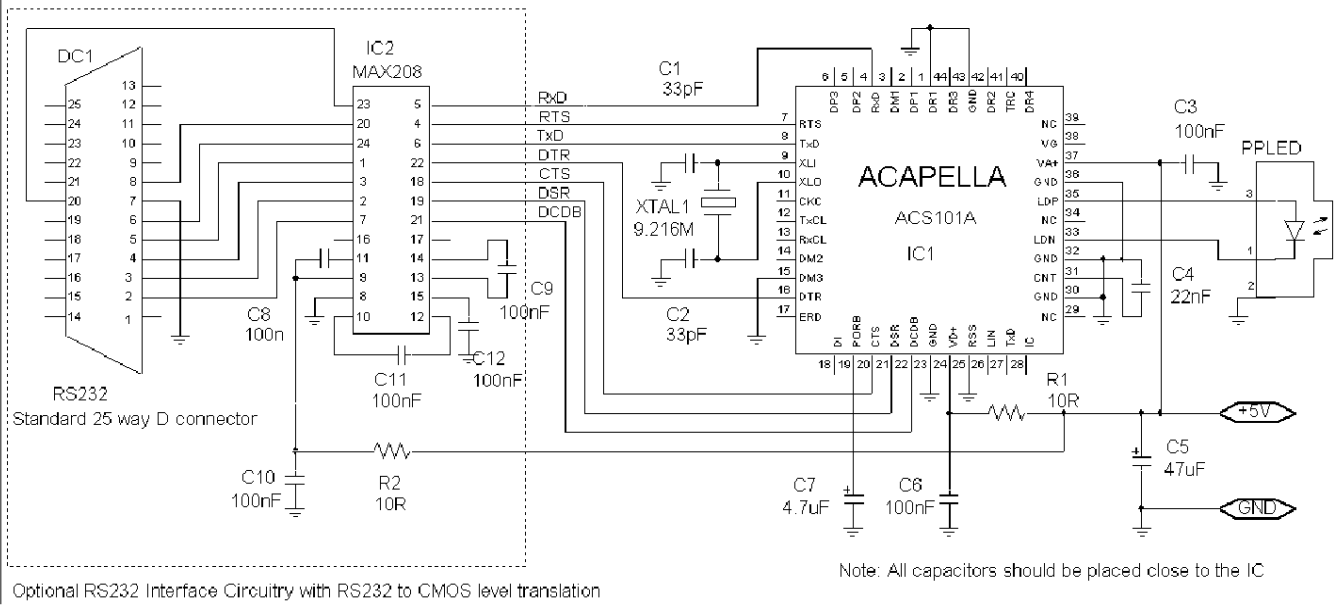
DC1

13
25 12
24 11
23 10
22 9
21 8
20 7
19 6
18 5
17 4
16 3
15 2
14 1

RS232
Standard 25 way D connector

IC2
MAX208

23 5
20 4
24 6
1 22
3 18
2 19
7 21
16 17
11 14
9 13
8 15
10 12

C8
100n

C11
100nF

C9
100nF

C12
100nF

C10
100nF

R2
10R

RxD
RTS
TxD
DTR
CTS
DSR
DCDB

C1
33pF

XTAL1
9.216M

C2
33pF

6 DP3
5 DP2
4 RxD
3 DM1
2 DP1
1 DR1
44 DR3
43 GND
42 DR2
41 TRC
40 DR4

7 RTS
8 TxD
9 XLI
10 XLO
11 CKC
12 TxCL
13 RxCL
14 DM2
15 DM3
16 DTR
17 ERD

39 NC
38 VG
37 VA+
36 GND
35 LDP
34 NC
33 LDN
32 GND
31 CNT
30 GND
29 NC

ACAPELLA
ACS101A
IC1

DI 18
PORB 19
CTS 20
DSR 21
DCDB 22
GND 23
VD+ 24
RSS 25
LIN 26
TxD 27
IC 28

C3
100nF

PPLED
3
1
2

C4
22nF

R1
10R

+5V

C5
47uF

GND

C7
4.7uF

C6
100nF

Optional RS232 Interface Circuitry with RS232 to CMOS level translation

Note: All capacitors should be placed close to the IC